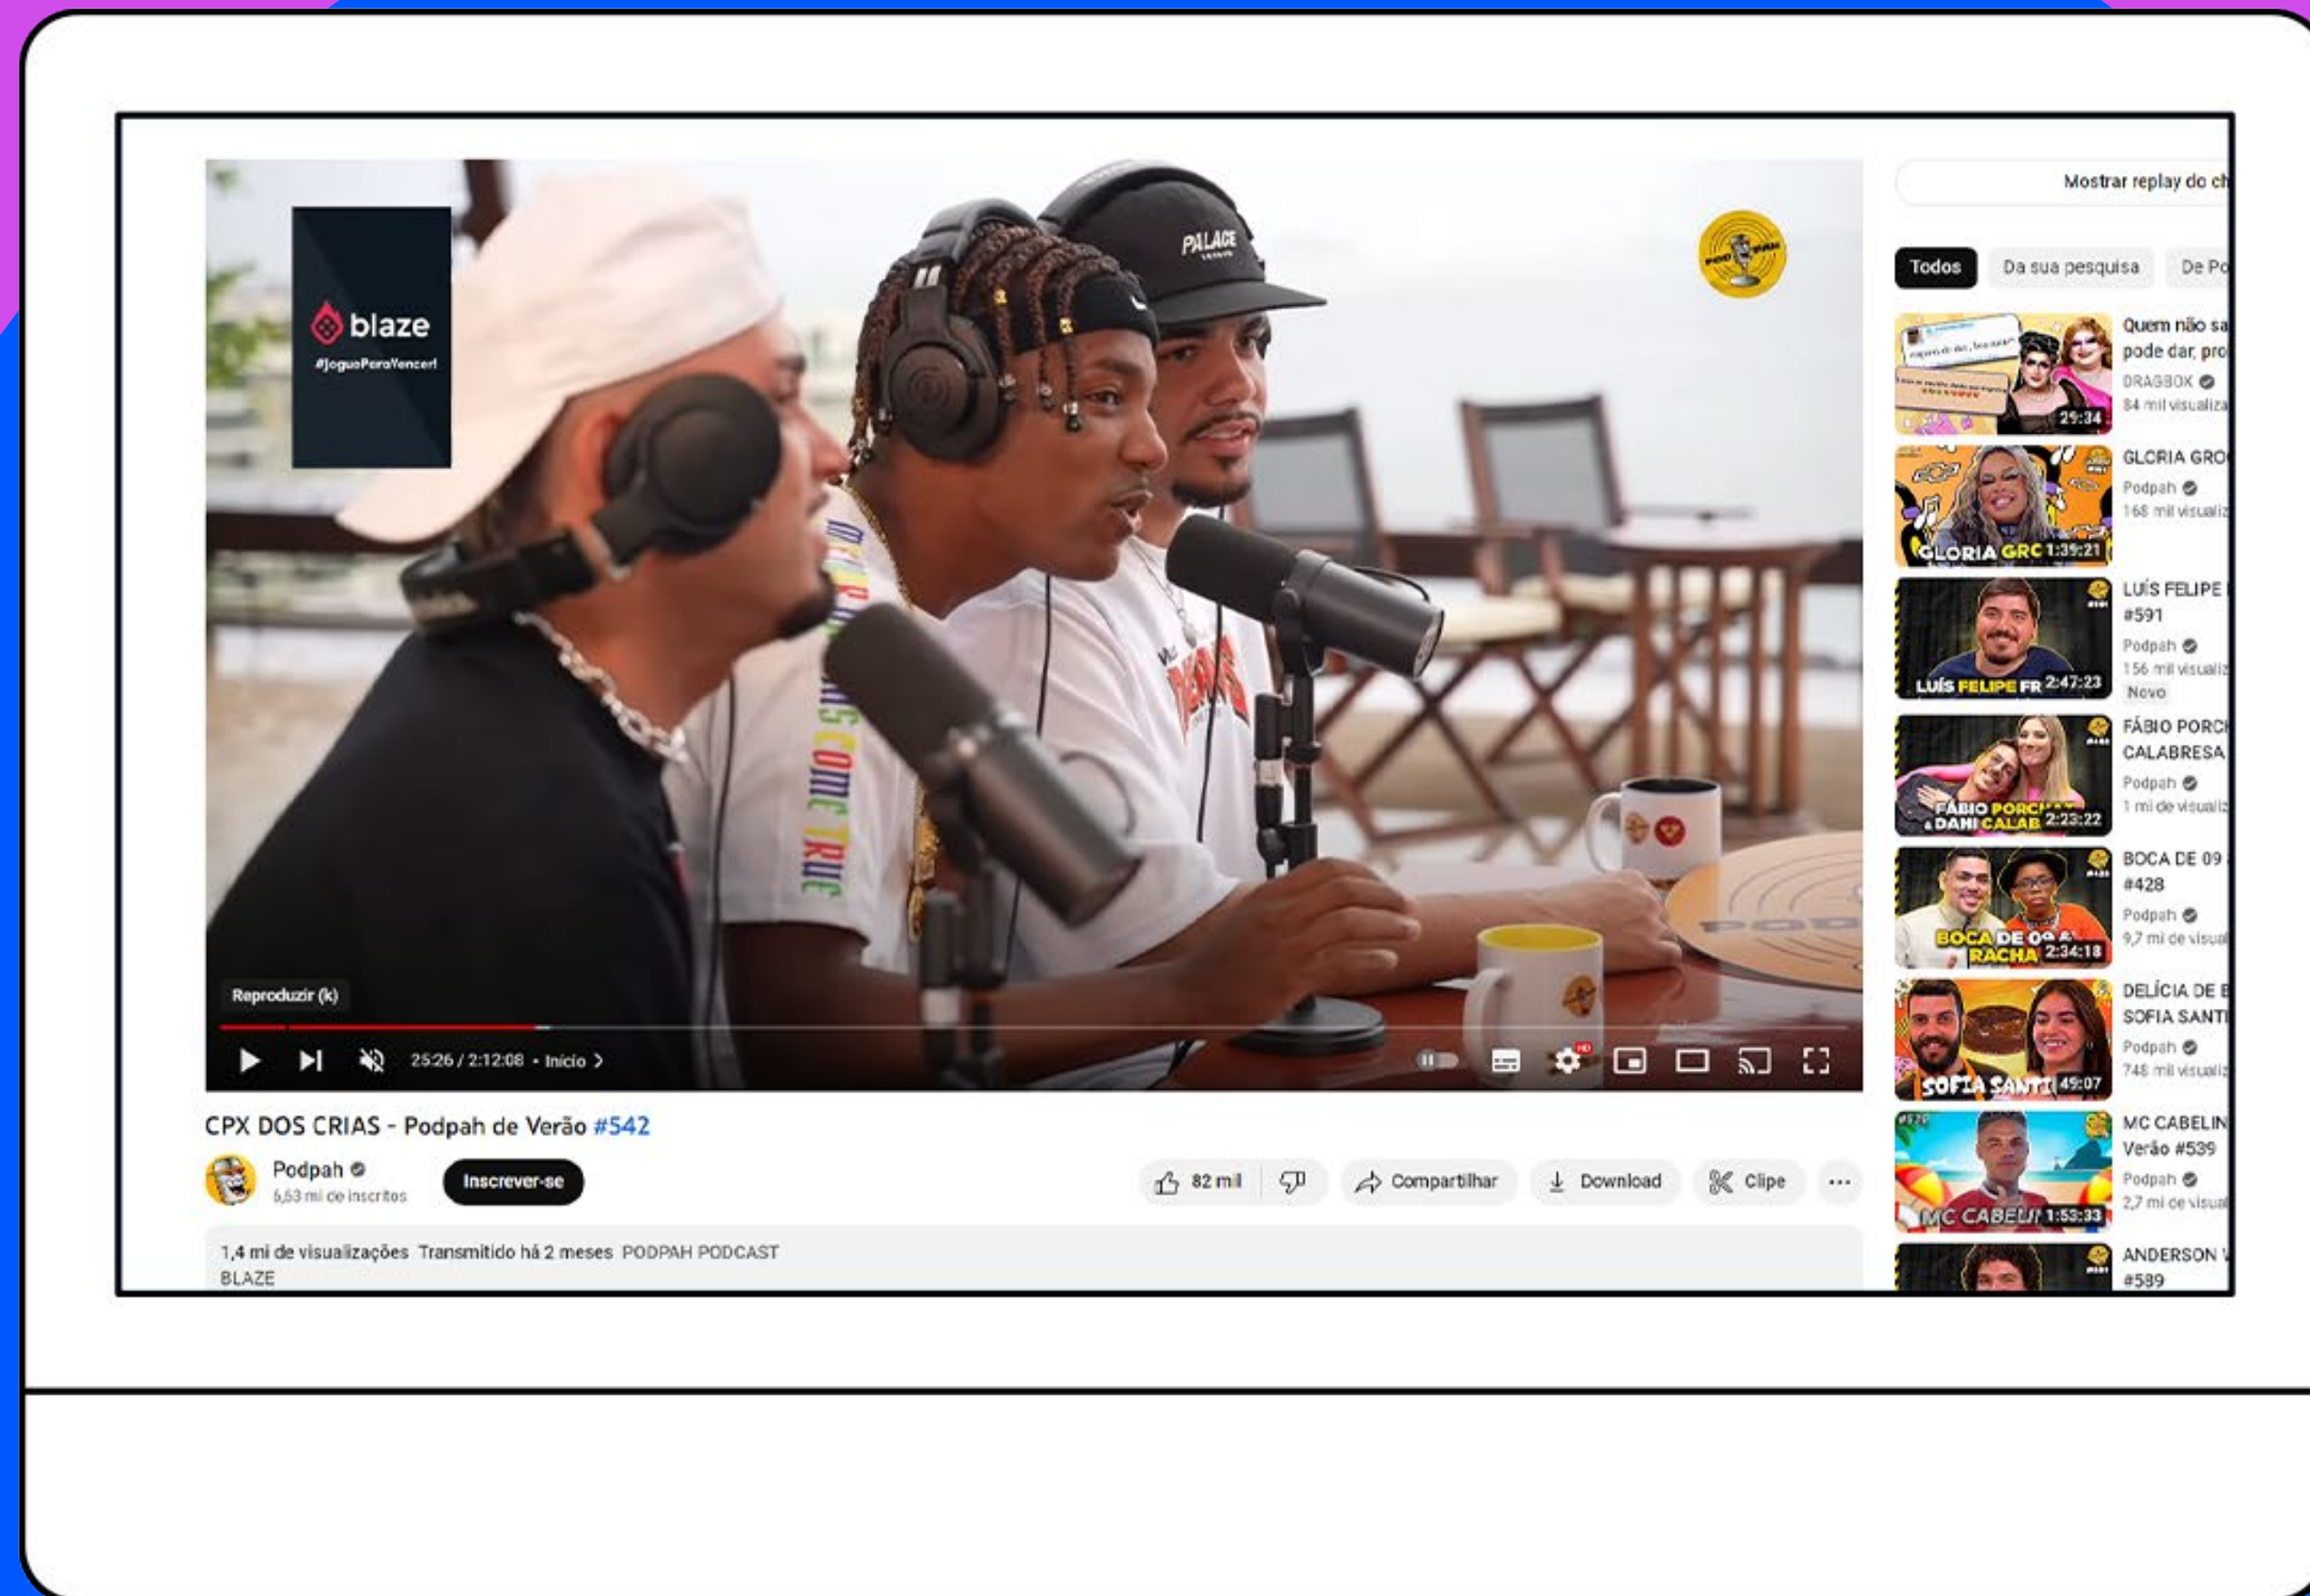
blaze
#JoguoParaVencer!

PALACE

Reproduzir (k)

25:26 / 2:12:08 • Início >

CPX DOS CRIAS - Podpah de Verão #542

Podpah
5,53 mi de inscritos

Inscrever-se

82 mil

Compartilhar

Download

Clipe

1,4 mi de visualizações Transmitido há 2 meses PODPAH PODCAST
BLAZE

Mostrar replay do ch

Todos

Da sua pesquisa

De Po

Quem não sa
pode dar, pro
DRAGBOX
84 mil visualiza
29:34

GLORIA GRO
Podpah
168 mil visualiz
GLORIA GRC 1:39:21

LUÍS FELIPE
#591
Podpah
156 mil visualiz
Novo
LUÍS FELIPE FR 2:47:23

FÁBIO PORC
CALABRESA
Podpah
1 mi de visualiz
FÁBIO PORC
DANI CALAB 2:23:22

BOCA DE 09
#428
Podpah
9,7 mi de visual
BOCA DE 09
RACHA 2:34:18

DELÍCIA DE
SOFIA SANT
Podpah
748 mil visualiz
SOFIA SANT 45:07

MC CABELIN
Verão #539
Podpah
2,7 mi de visual
MC CABELI 1:53:33

ANDERSON
#589